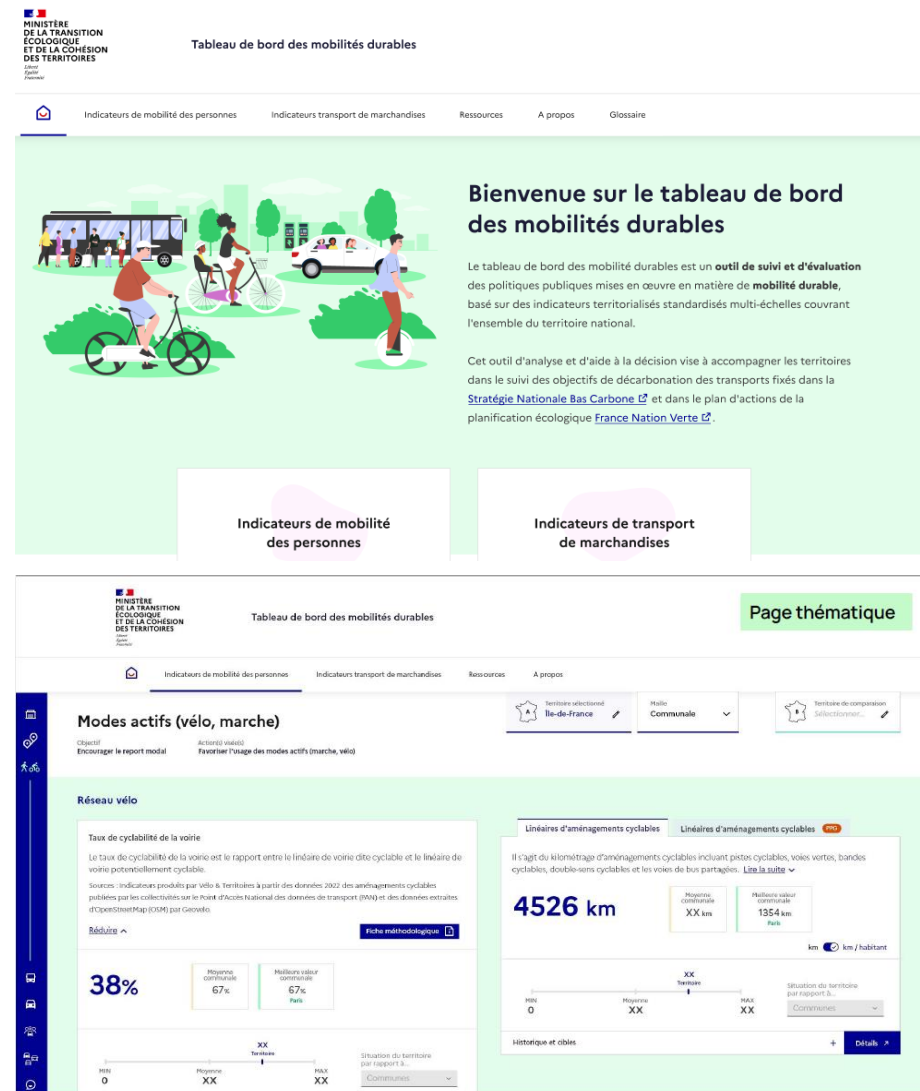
MINISTÈRE DE LA TRANSITION ÉCOLOGIQUE ET DE LA COHÉSION DES TERRITOIRES
Liberté Égalité Fraternité

Tableau de bord des mobilités durables

Indicateurs de mobilité des personnes | Indicateurs transport de marchandises | Ressources | A propos | Glossaire

Bienvenue sur le tableau de bord des mobilités durables

Le tableau de bord des mobilité durables est un outil de suivi et d'évaluation des politiques publiques mises en œuvre en matière de mobilité durable, basé sur des indicateurs territorialisés standardisés multi-échelles couvrant l'ensemble du territoire national.

Cet outil d'analyse et d'aide à la décision vise à accompagner les territoires dans le suivi des objectifs de décarbonation des transports fixés dans la Stratégie Nationale Bas Carbone et dans le plan d'actions de la planification écologique France Nation Verte.

Indicateurs de mobilité des personnes

Indicateurs de transport de marchandises

MINISTÈRE DE LA TRANSITION ÉCOLOGIQUE ET DE LA COHÉSION DES TERRITOIRES
Liberté Égalité Fraternité

Tableau de bord des mobilités durables

Page thématique

Indicateurs de mobilité des personnes | Indicateurs transport de marchandises | Ressources | A propos

Modes actifs (vélo, marche)

Objectif
Encourager le report modal

Action(s) visée(s)
Favoriser l'usage des modes actifs (marche, vélo)

Territoire sélectionné
Île-de-France

Maille
Communale

Territoire de comparaison
Sélectionner...

Réseau vélo

Taux de cyclabilité de la voirie

Le taux de cyclabilité de la voirie est le rapport entre le linéaire de voirie dite cyclable et le linéaire de voirie potentiellement cyclable.

Sources : Indicateurs produits par Vélo & Territoires à partir des données 2022 des aménagements cyclables publiées par les collectivités sur le Point d'Accès National des données de transport (PAN) et des données extraites d'OpenStreetMap (OSM) par Geovelo.

Réduire

Fiche méthodologique

38%

Moyenne communale
67%

Meilleure valeur communale
67%
Paris

XX
Territoire
MIN 0 | Moyenne XX | MAX XX

Situation du territoire par rapport à...
Communes

Linéaires d'aménagements cyclables | Linéaires d'aménagements cyclables PRO

Il s'agit du kilométrage d'aménagements cyclables incluant pistes cyclables, voies vertes, bandes cyclables, double-sens cyclables et les voies de bus partagées. Lire la suite

4526 km

Moyenne communale
XX km

Meilleure valeur communale
1354 km
Paris

km | km / habitant

XX
Territoire
MIN 0 | Moyenne XX | MAX XX

Situation du territoire par rapport à...
Communes

Historique et cibles +

Détails